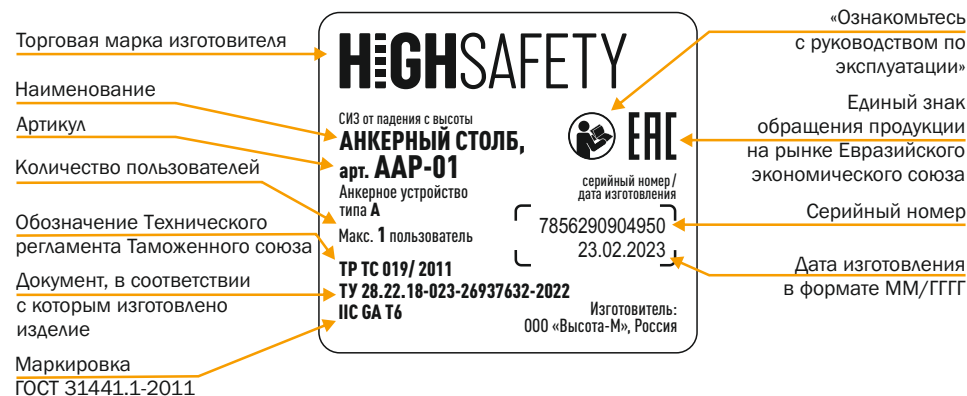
Торговая марка изготовителя

Наименование

Артикул

Количество пользователей

Обозначение Технического регламента Таможенного союза

Документ, в соответствии с которым изготовлено изделие

Маркировка ГОСТ 31441.1-2011

HIGHSAFETY

СИЗ от падения с высоты
АНКЕРНЫЙ СТОЛБ, арт. AAP-01
Анкерное устройство типа А
Макс. 1 пользователь
ТР ТС 019/ 2011
ТУ 28.22.18-023-26937632-2022
IIC GA T6

ЕАС

серийный номер / дата изготовления
7856290904950
23.02.2023

Изготовитель:
ООО «Высота-М», Россия

«Ознакомьтесь с руководством по эксплуатации»

Единый знак обращения продукции на рынке Евразийского экономического союза

Серийный номер

Дата изготовления в формате ММ/ГГГГ